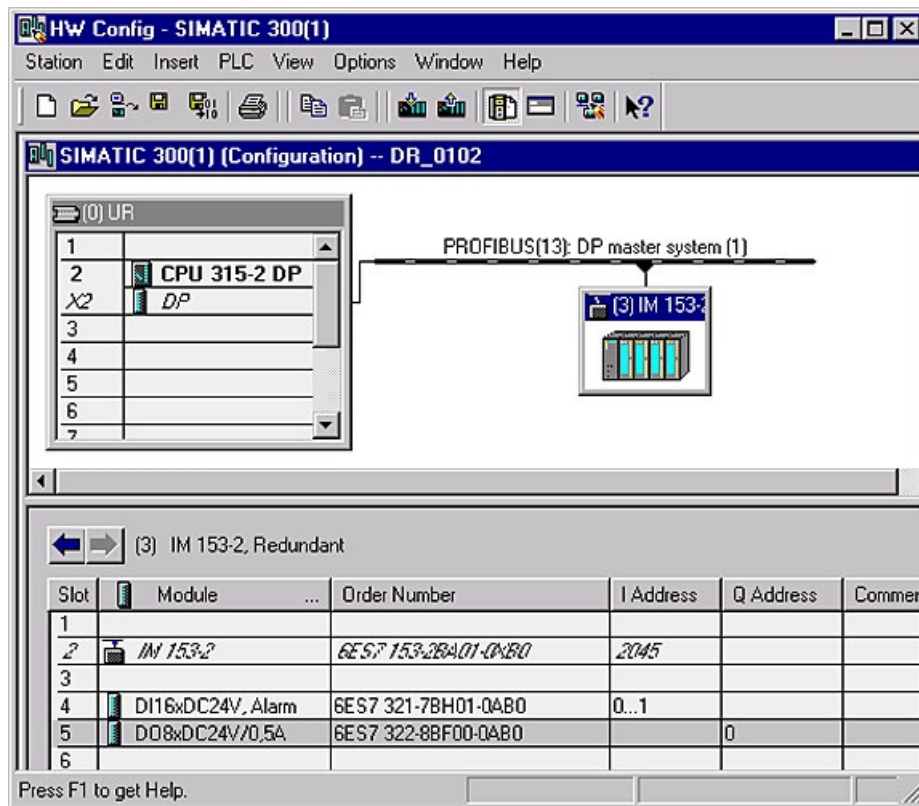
HW Config - SIMATIC 300(1)
Station Edit Insert PLC View Options Window Help

SIMATIC 300(1) (Configuration) -- DR_0102

(0) UR

| | |
|---|---|
| 1 | |
| 2 | CPU 315-2 DP |
| X2 | DP |
| 3 | |
| 4 | |
| 5 | |
| 6 | |
| 7 | |

PROFIBUS(13): DP master system (1)

(3) IM 153-2

(3) IM 153-2, Redundant

| Slot | Module | Order Number | I Address | Q Address | Commer |
|---|---|---|---|---|---|
| 1 | | | | | |
| 2 | IM 153-2 | 6ES7 153-2BA01-0XB0 | 2045 | | |
| 3 | | | | | |
| 4 | DI16xDC24V, Alarm | 6ES7 321-7BH01-0AB0 | 0...1 | | |
| 5 | DO8xDC24V/0,5A | 6ES7 322-8BF00-0AB0 | | 0 | |
| 6 | | | | | |

Press F1 to get Help.